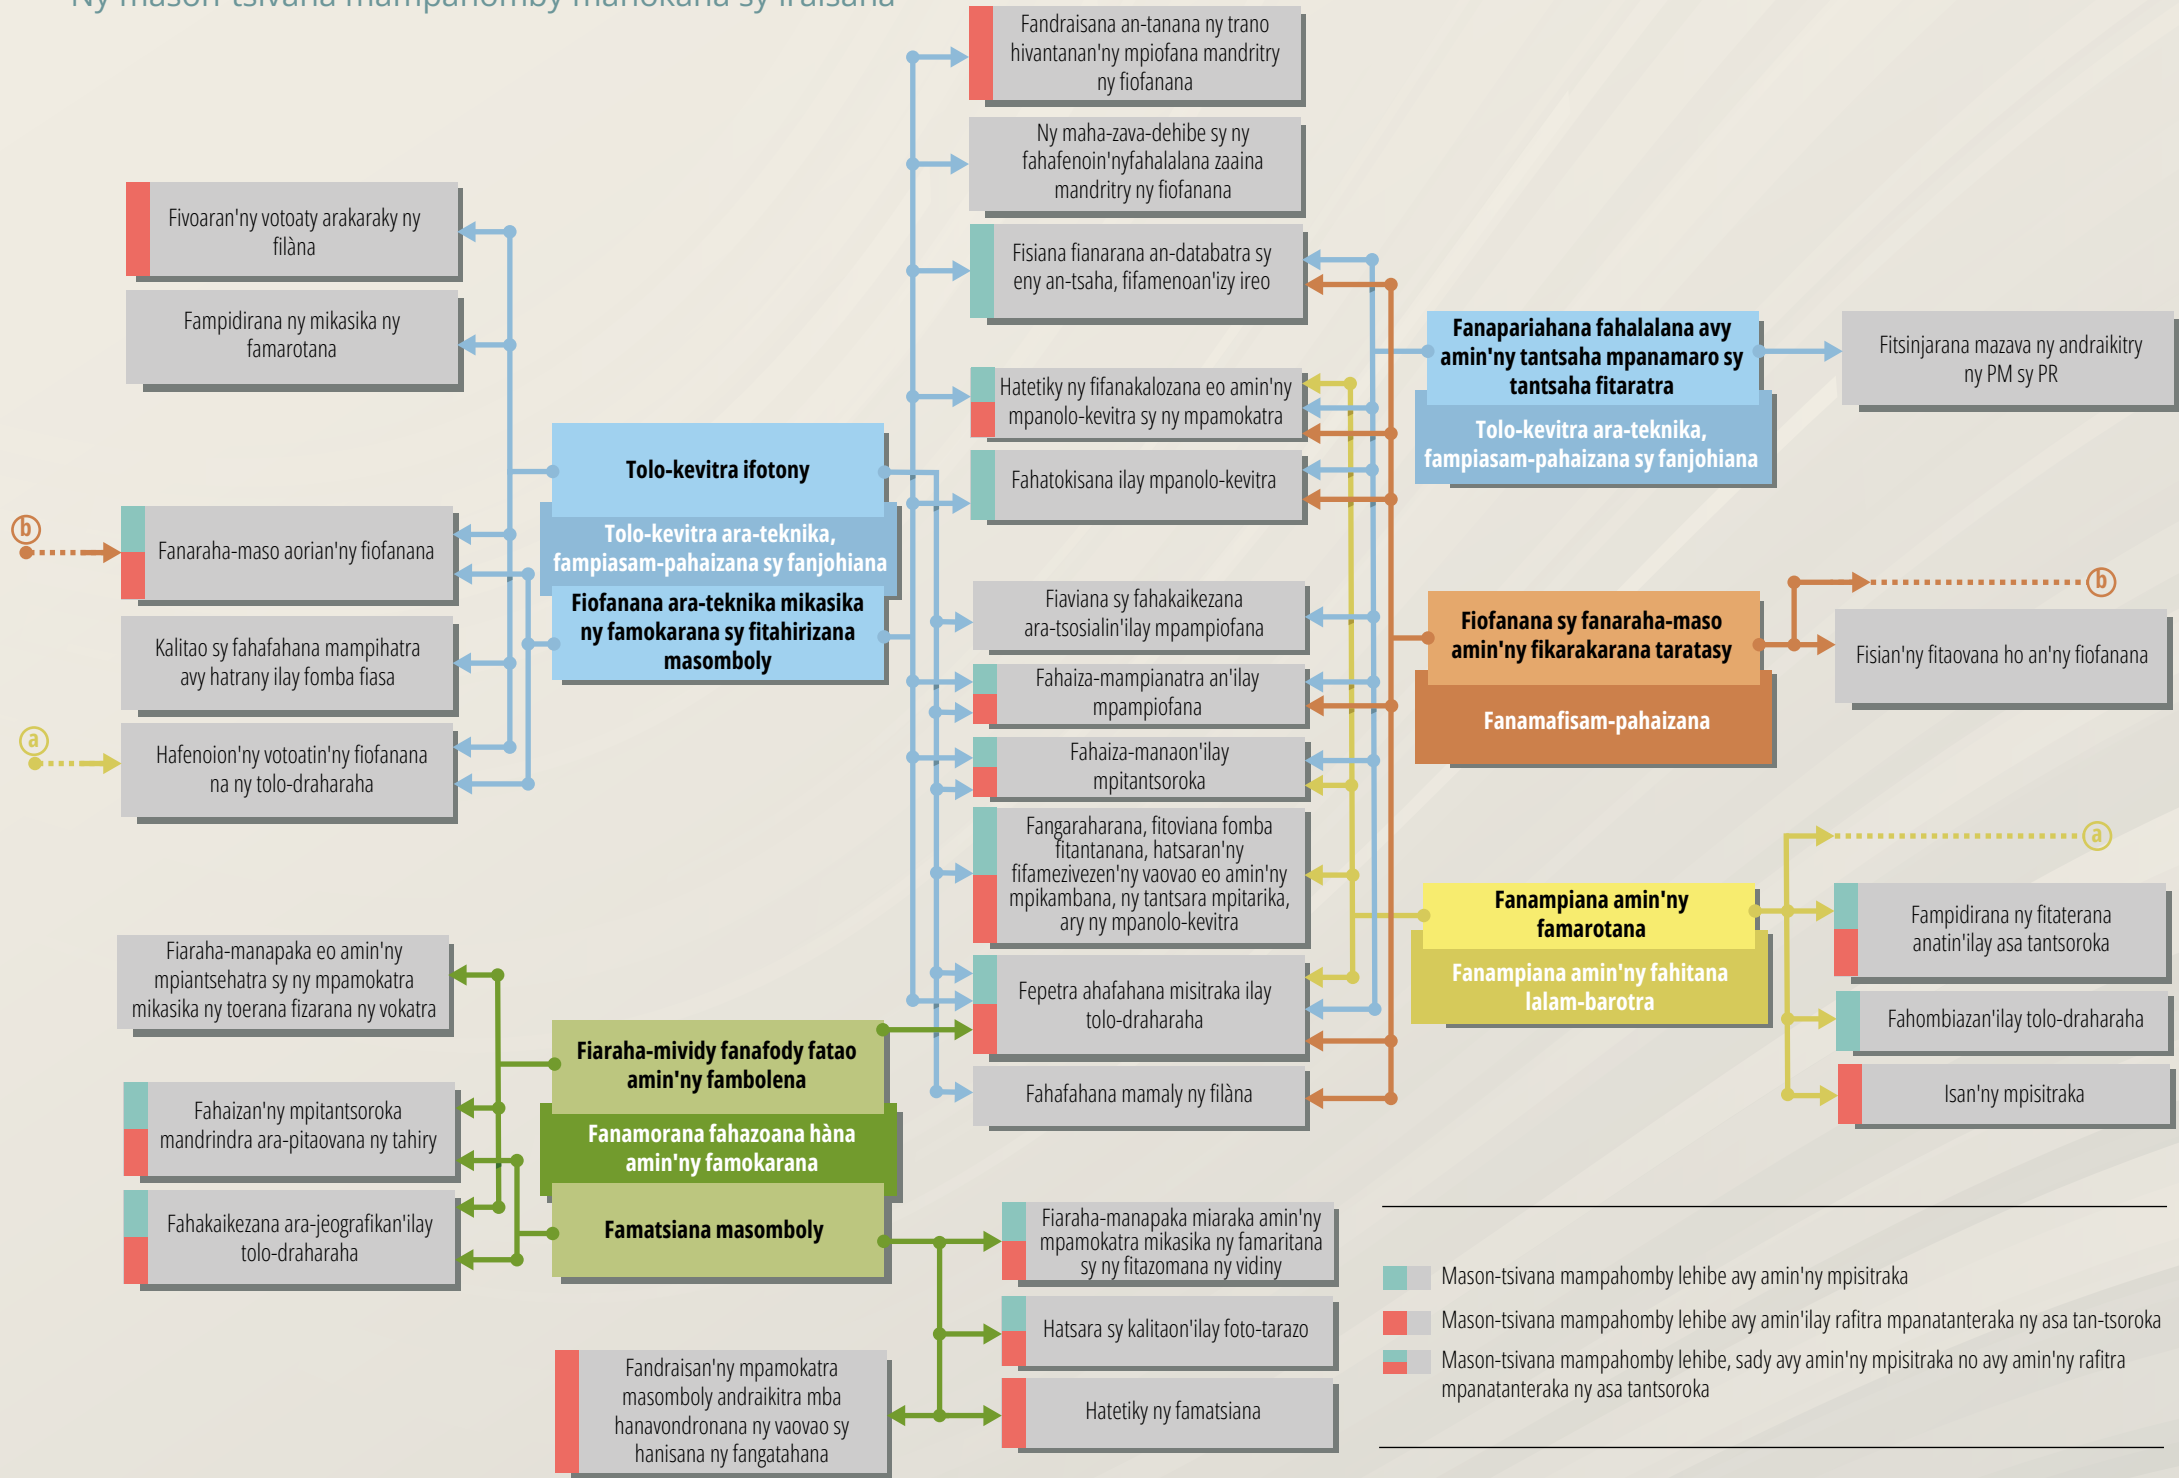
Ny mason-tsivana mampahomby manokana sy ifaisana

Fandraisana an-tanana ny trano hivantanan'ny mpiofana mandritry ny fiofanana

Ny maha-zava-dehibe sy ny fahafenoin'nyfahalalana zaaina mandritry ny fiofanana

Fisiana fianarana an-databatra sy eny an-tsaha, fifamenoan'izy ireo

Hatetiky ny fifanakalozana eo amin'ny mpanolo-kevitra sy ny mpamokatra

Fahatokisana ilay mpanolo-kevitra

Fiaviana sy fahakaikezana ara-tsosialin'ilay mpampiofana

Fahaiza-mampianatra an'ilay mpampiofana

Fahaiza-manaon'ilay mpitantsoroka

Fangaraharana, fitoviana fomba fitantanana, hatsaran'ny fifamezivezen'ny vaovao eo amin'ny mpikambana, ny tantsara mpitarika, ary ny mpanolo-kevitra

Fepetra ahafahana misitraka ilay tolo-draharaha

Fahafahana mamaly ny filàna

Fivoaran'ny votoaty arakaraky ny filàna

Fampidirana ny mikasika ny famarotana

Fanaraha-maso aorian'ny fiofanana

Kalitao sy fahafahana mampihatra avy hatrany ilay fomba fiasa

Hafenoion'ny votoatin'ny fiofanana na ny tolo-draharaha

Tolo-kevitra ifotony

Tolo-kevitra ara-teknika, fampiasam-pahaizana sy fanjohiana

Fiofanana ara-teknika mikasika ny famokarana sy fitahirizana masomboly

Fanapariahana fahalalana avy amin'ny tantsaha mpanamaro sy tantsaha fitaratra

Tolo-kevitra ara-teknika, fampiasam-pahaizana sy fanjohiana

Fitsinjarana mazava ny andraikitry ny PM sy PR

Fiofanana sy fanaraha-maso amin'ny fikarakarana taratasy

Fanamafisam-pahaizana

Fisian'ny fitaovana ho an'ny fiofanana

Fanampiana amin'ny famarotana

Fanampiana amin'ny fahitana lalam-barotra

Fampidirana ny fitaterana anatin'ilay asa tantsoroka

Fahombiazan'ilay tolo-draharaha

Isan'ny mpisitraka

Fiaraha-manapaka eo amin'ny mpiantsehatra sy ny mpamokatra mikasika ny toerana fizarana ny vokatra

Fahaizan'ny mpitantsoroka mandrindra ara-pitaovana ny tahiry

Fahakaikezana ara-jeografikan'ilay tolo-draharaha

Fiaraha-mividy fanafody fatao amin'ny fambolena

Fanamorana fahazoana hàna amin'ny famokarana

Famatsiana masomboly

Fiaraha-manapaka miaraka amin'ny mpamokatra mikasika ny famaritana sy ny fitazomana ny vidiny

Hatsara sy kalitaon'ilay foto-tarazo

Hatetiky ny famatsiana

Fandraisan'ny mpamokatra masomboly andraikitra mba hanavondronana ny vaovao sy hanisana ny fangatahana

Mason-tsivana mampahomby lehibe avy amin'ny mpisitraka

Mason-tsivana mampahomby lehibe avy amin'ilay rafitra mpanatanteraka ny asa tan-tsoroka

Mason-tsivana mampahomby lehibe, sady avy amin'ny mpisitraka no avy amin'ny rafitra mpanatanteraka ny asa tantsoroka

a
b
a
b